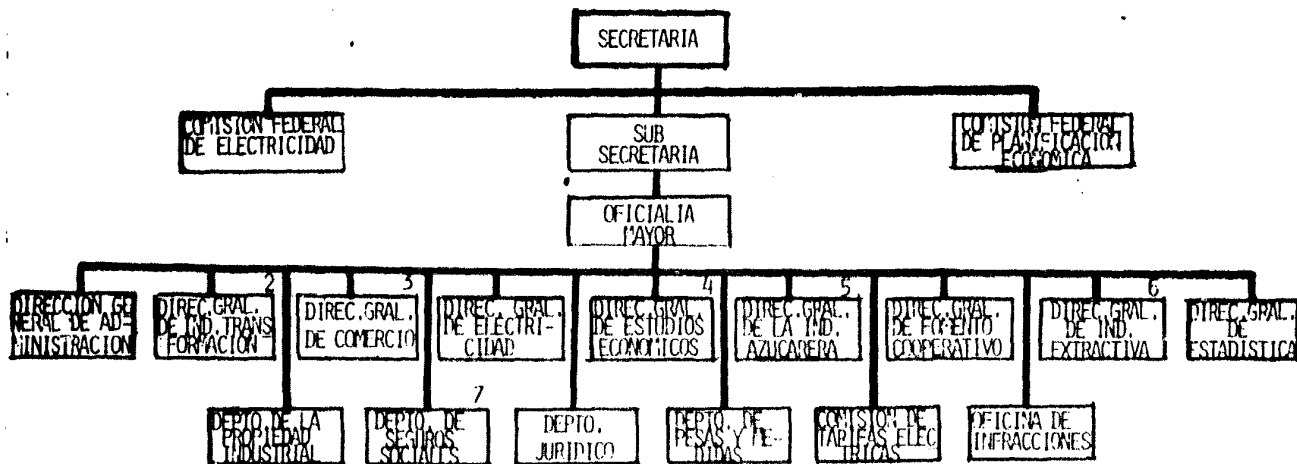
SECRETARIA

COMISION FEDERAL DE ELECTRICIDAD

SUB SECRETARIA

COMISION FEDERAL DE PLANIFICACION ECONOMICA

OFICIALIA MAYOR

DIRECCION GENERAL DE ADMINISTRACION

2
DIREC.GRAL. DE IND.TRANSFORMACION

3
DIREC.GRAL. DE COMERCIO

DIREC. GRAL. DE ELECTRICIDAD

4
DIREC.GRAL. DE ESTUDIOS ECONOMICOS

5
DIREC.GRAL. DE LA IND. AZUCARERA

DIREC.GRAL. DE FOMENTO COOPERATIVO

6
DIREC.GRAL. DE IND. EXTRACTIVA

DIREC.GRAL. DE ESTADISTICA

DEPTO.DE LA PROPIEDAD INDUSTRIAL

7
DEPTO. DE SEGUROS SOCIALES

DEPTO. JURIDICO

DEPTO. DE PESAS Y MEDIDAS

COMISION DE TARIFAS ELECTRICAS

OFICINA DE INFRACCIONES